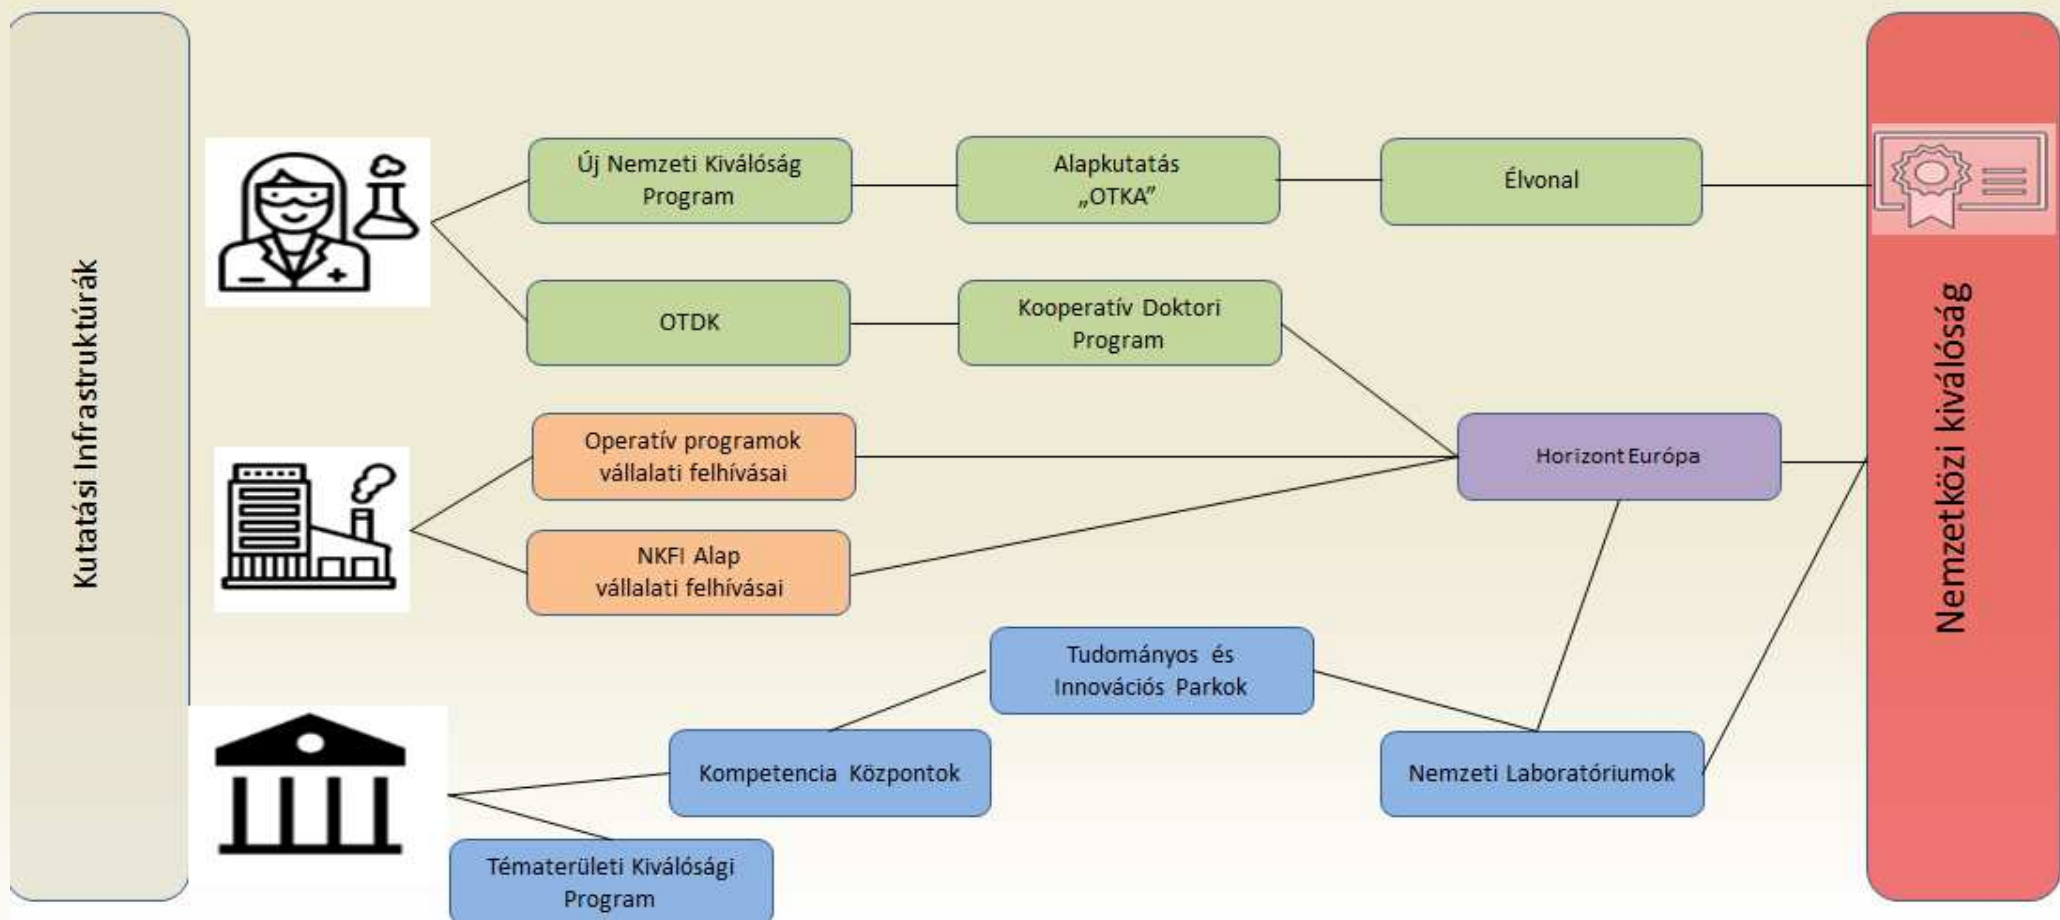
Kutatási Infrastruktúrák

Új Nemzeti Kiválóság Program

Alapkutatás „OTKA”

Élvonal

OTDK

Kooperatív Doktori Program

Operatív programok vállalati felhívásai

NKFI Alap vállalati felhívásai

Horizont Európa

Tudományos és Innovációs Parkok

Kompetencia Központok

Nemzeti Laboratóriumok

Tématerületi Kiválósági Program

Nemzetközi kiválóság